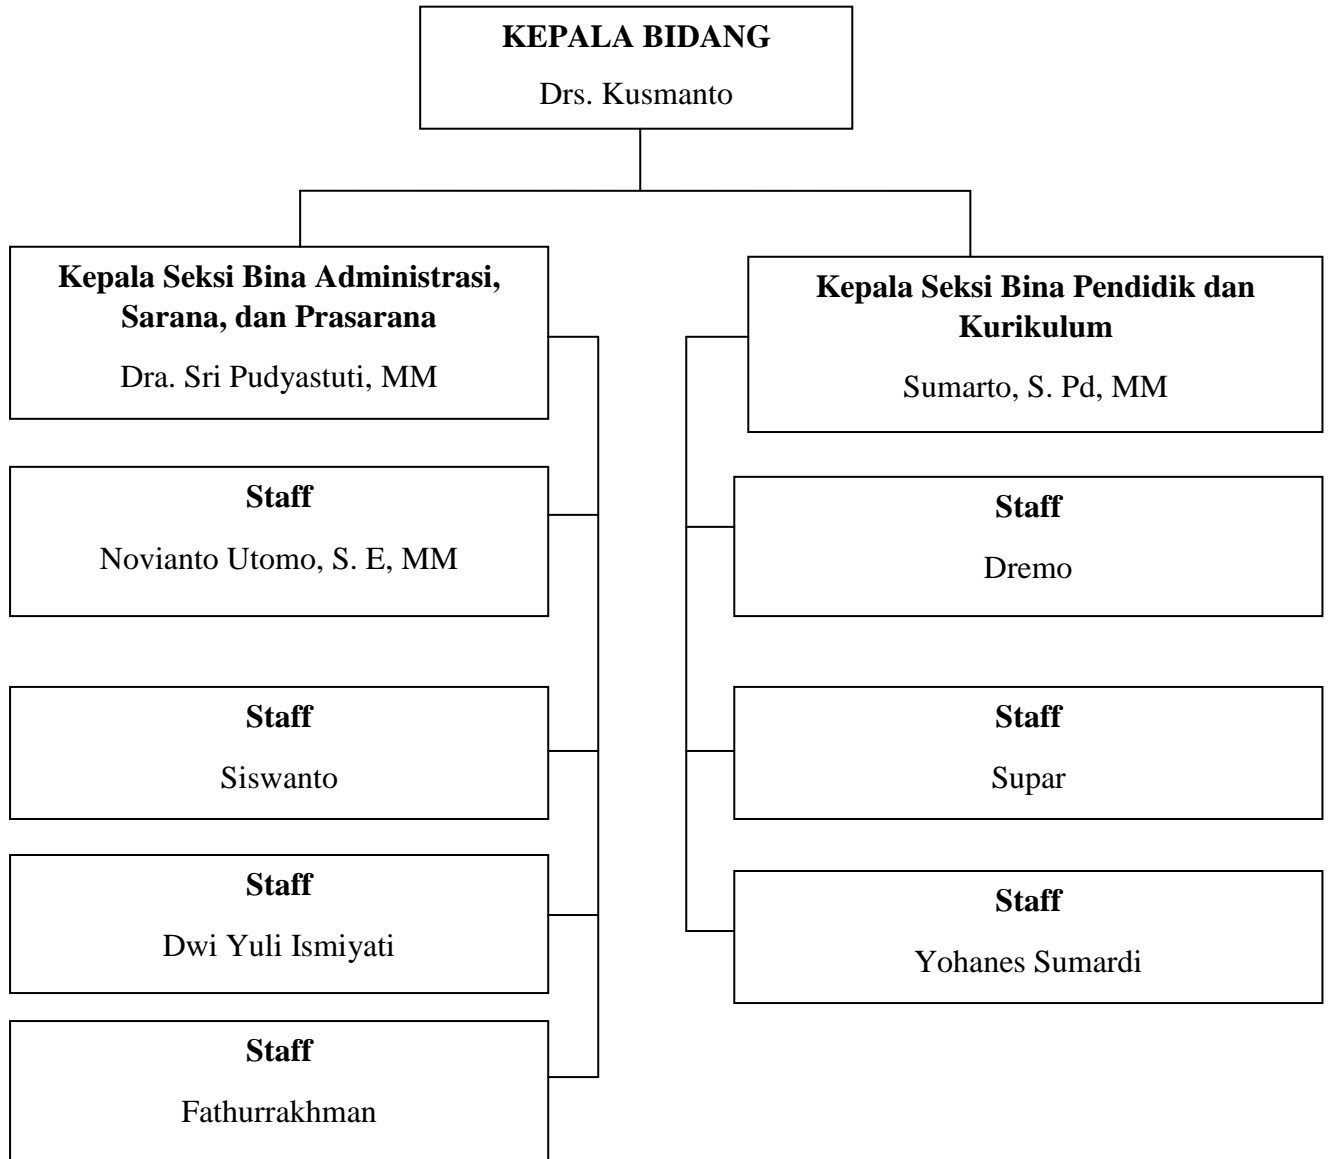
**KEPALA BIDANG**

Drs. Kusmanto

**Kepala Seksi Bina Administrasi, Sarana, dan Prasarana**

Dra. Sri Pudyastuti, MM

**Staff**

Novianto Utomo, S. E, MM

**Staff**

Siswanto

**Staff**

Dwi Yuli Ismiyati

**Staff**

Fathurrakhman

**Kepala Seksi Bina Pendidik dan Kurikulum**

Sumarto, S. Pd, MM

**Staff**

Dremo

**Staff**

Supar

**Staff**

Yohanes Sumardi